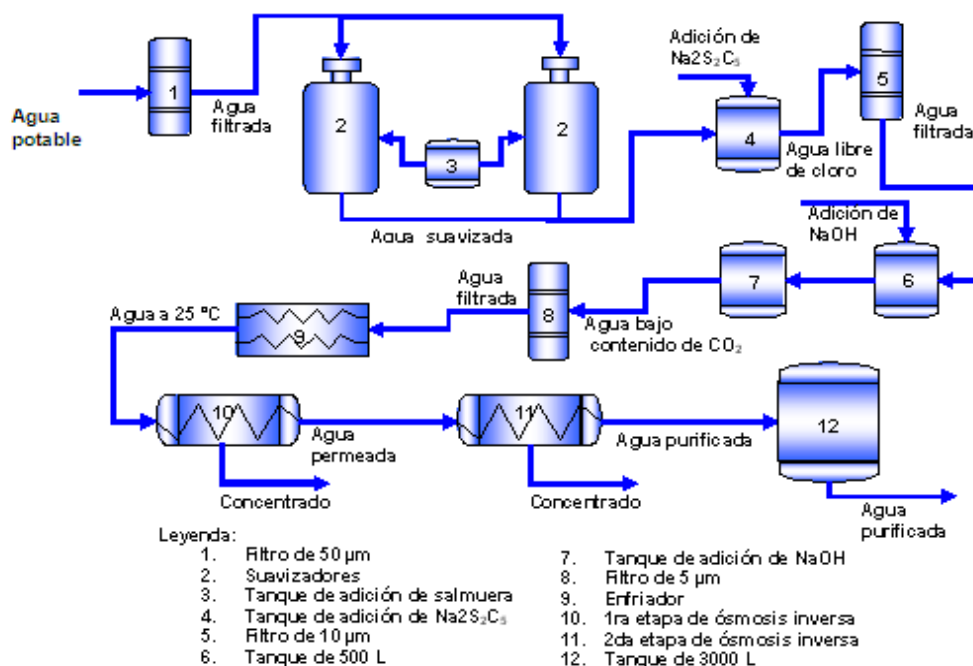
Agua potable

1

Agua filtrada

2

3

2

Agua suavizada

Adición de $Na2S_2C_5$

4

Agua libre de cloro

5

Agua filtrada

Adición de NaOH

6

7

Agua bajo contenido de $CO_2$

8

Agua filtrada

9

Agua a 25 °C

10

Agua permeada

Concentrado

11

Concentrado

Agua purificada

12

Agua purificada

Leyenda:
1. Filtro de 50 µm
2. Suavizadores
3. Tanque de adición de salmuera
4. Tanque de adición de $Na2S_2C_5$
5. Filtro de 10 µm
6. Tanque de 500 L

7. Tanque de adición de NaOH
8. Filtro de 5 µm
9. Enfriador
10. 1ra etapa de ósmosis inversa
11. 2da etapa de ósmosis inversa
12. Tanque de 3000 L